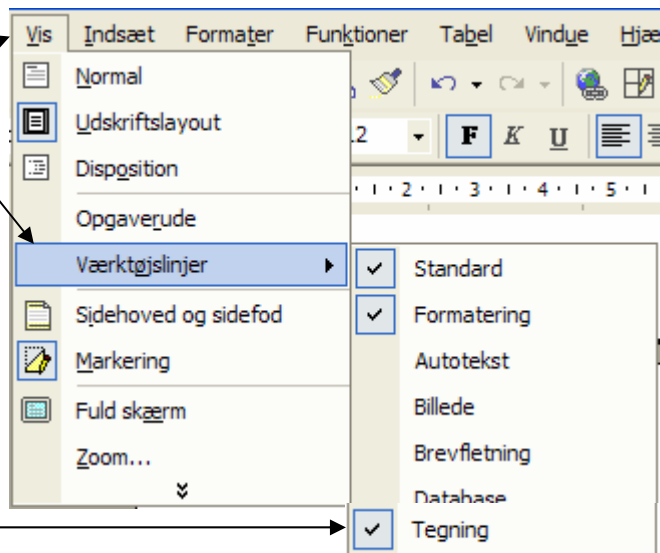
Vis Indsæt Formater Funktioner Tabel Vindue Hjæ

Normal
Udskriftslayout
Disposition
Opgaverude
Værktøjslinjer
Sidehoved og sidefod
Markering
Fuld skærm
Zoom...

12 F K U

Standard
Formatering
Autotekst
Billede
Brevfletning
Database
Tegning